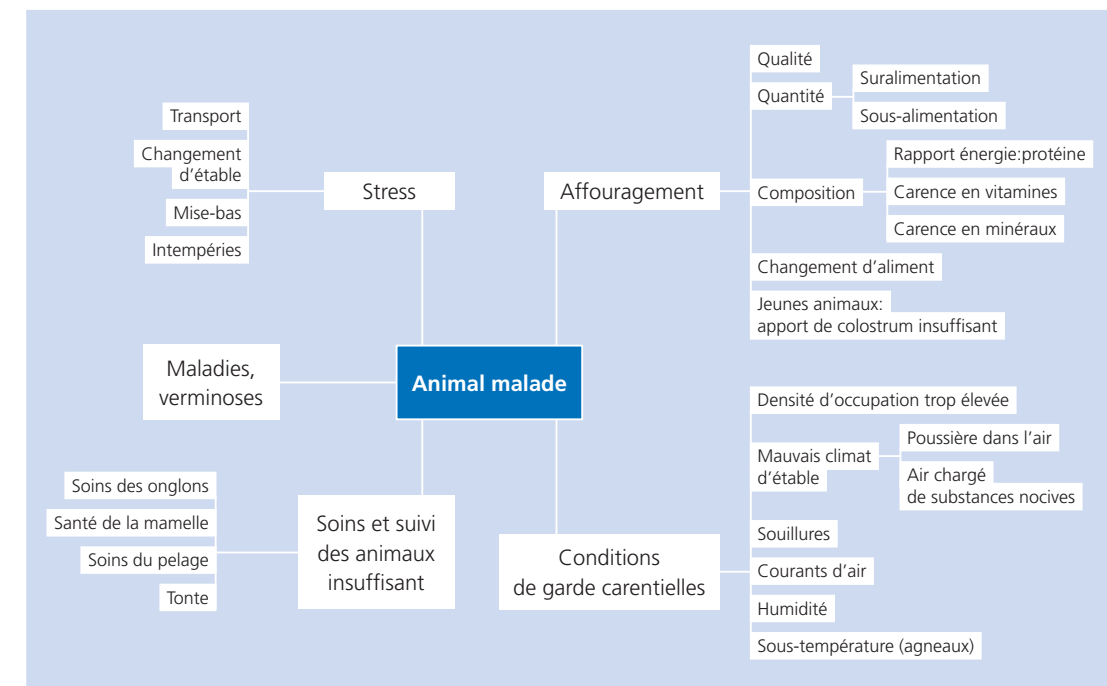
Transport

Changement d'étable

Mise-bas

Intempéries

Stress

Qualité

Quantité

Suralimentation

Sous-alimentation

Affouragement

Composition

Rapport énergie:protéine

Carence en vitamines

Carence en minéraux

Changement d'aliment

Jeunes animaux: apport de colostrum insuffisant

Maladies, verminoses

Animal malade

Densité d'occupation trop élevée

Mauvais climat d'étable

Poussière dans l'air

Air chargé de substances nocives

Soins des onglons

Santé de la mamelle

Soins du pelage

Tonte

Soins et suivi des animaux insuffisant

Conditions de garde carentielles

Souillures

Courants d'air

Humidité

Sous-température (agneaux)